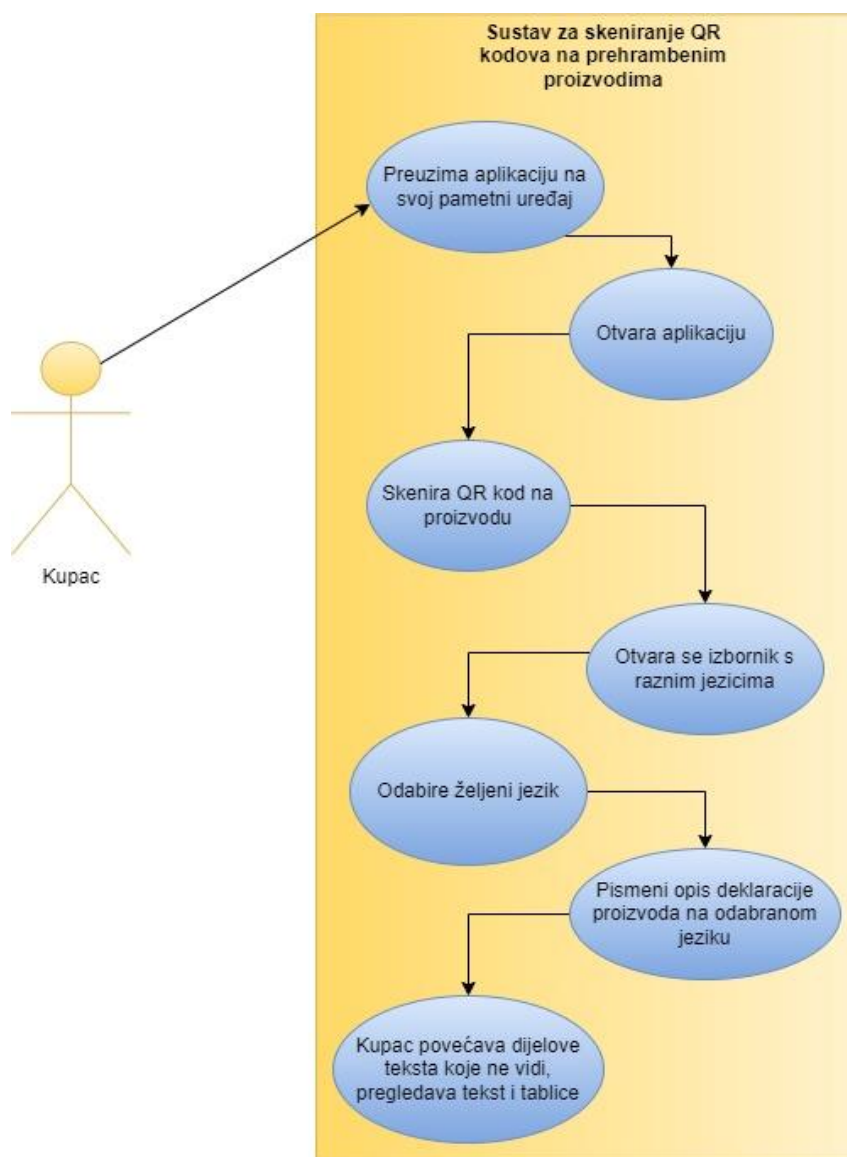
Sustav za skeniranje QR kodova na prehrambenim proizvodima

Kupac

Preuzima aplikaciju na svoj pametni uređaj

Otvara aplikaciju

Skenira QR kod na proizvodu

Otvara se izbornik s raznim jezicima

Odabire željeni jezik

Pismeni opis deklaracije proizvoda na odabranom jeziku

Kupac povećava dijelove teksta koje ne vidi, pregledava tekst i tablice